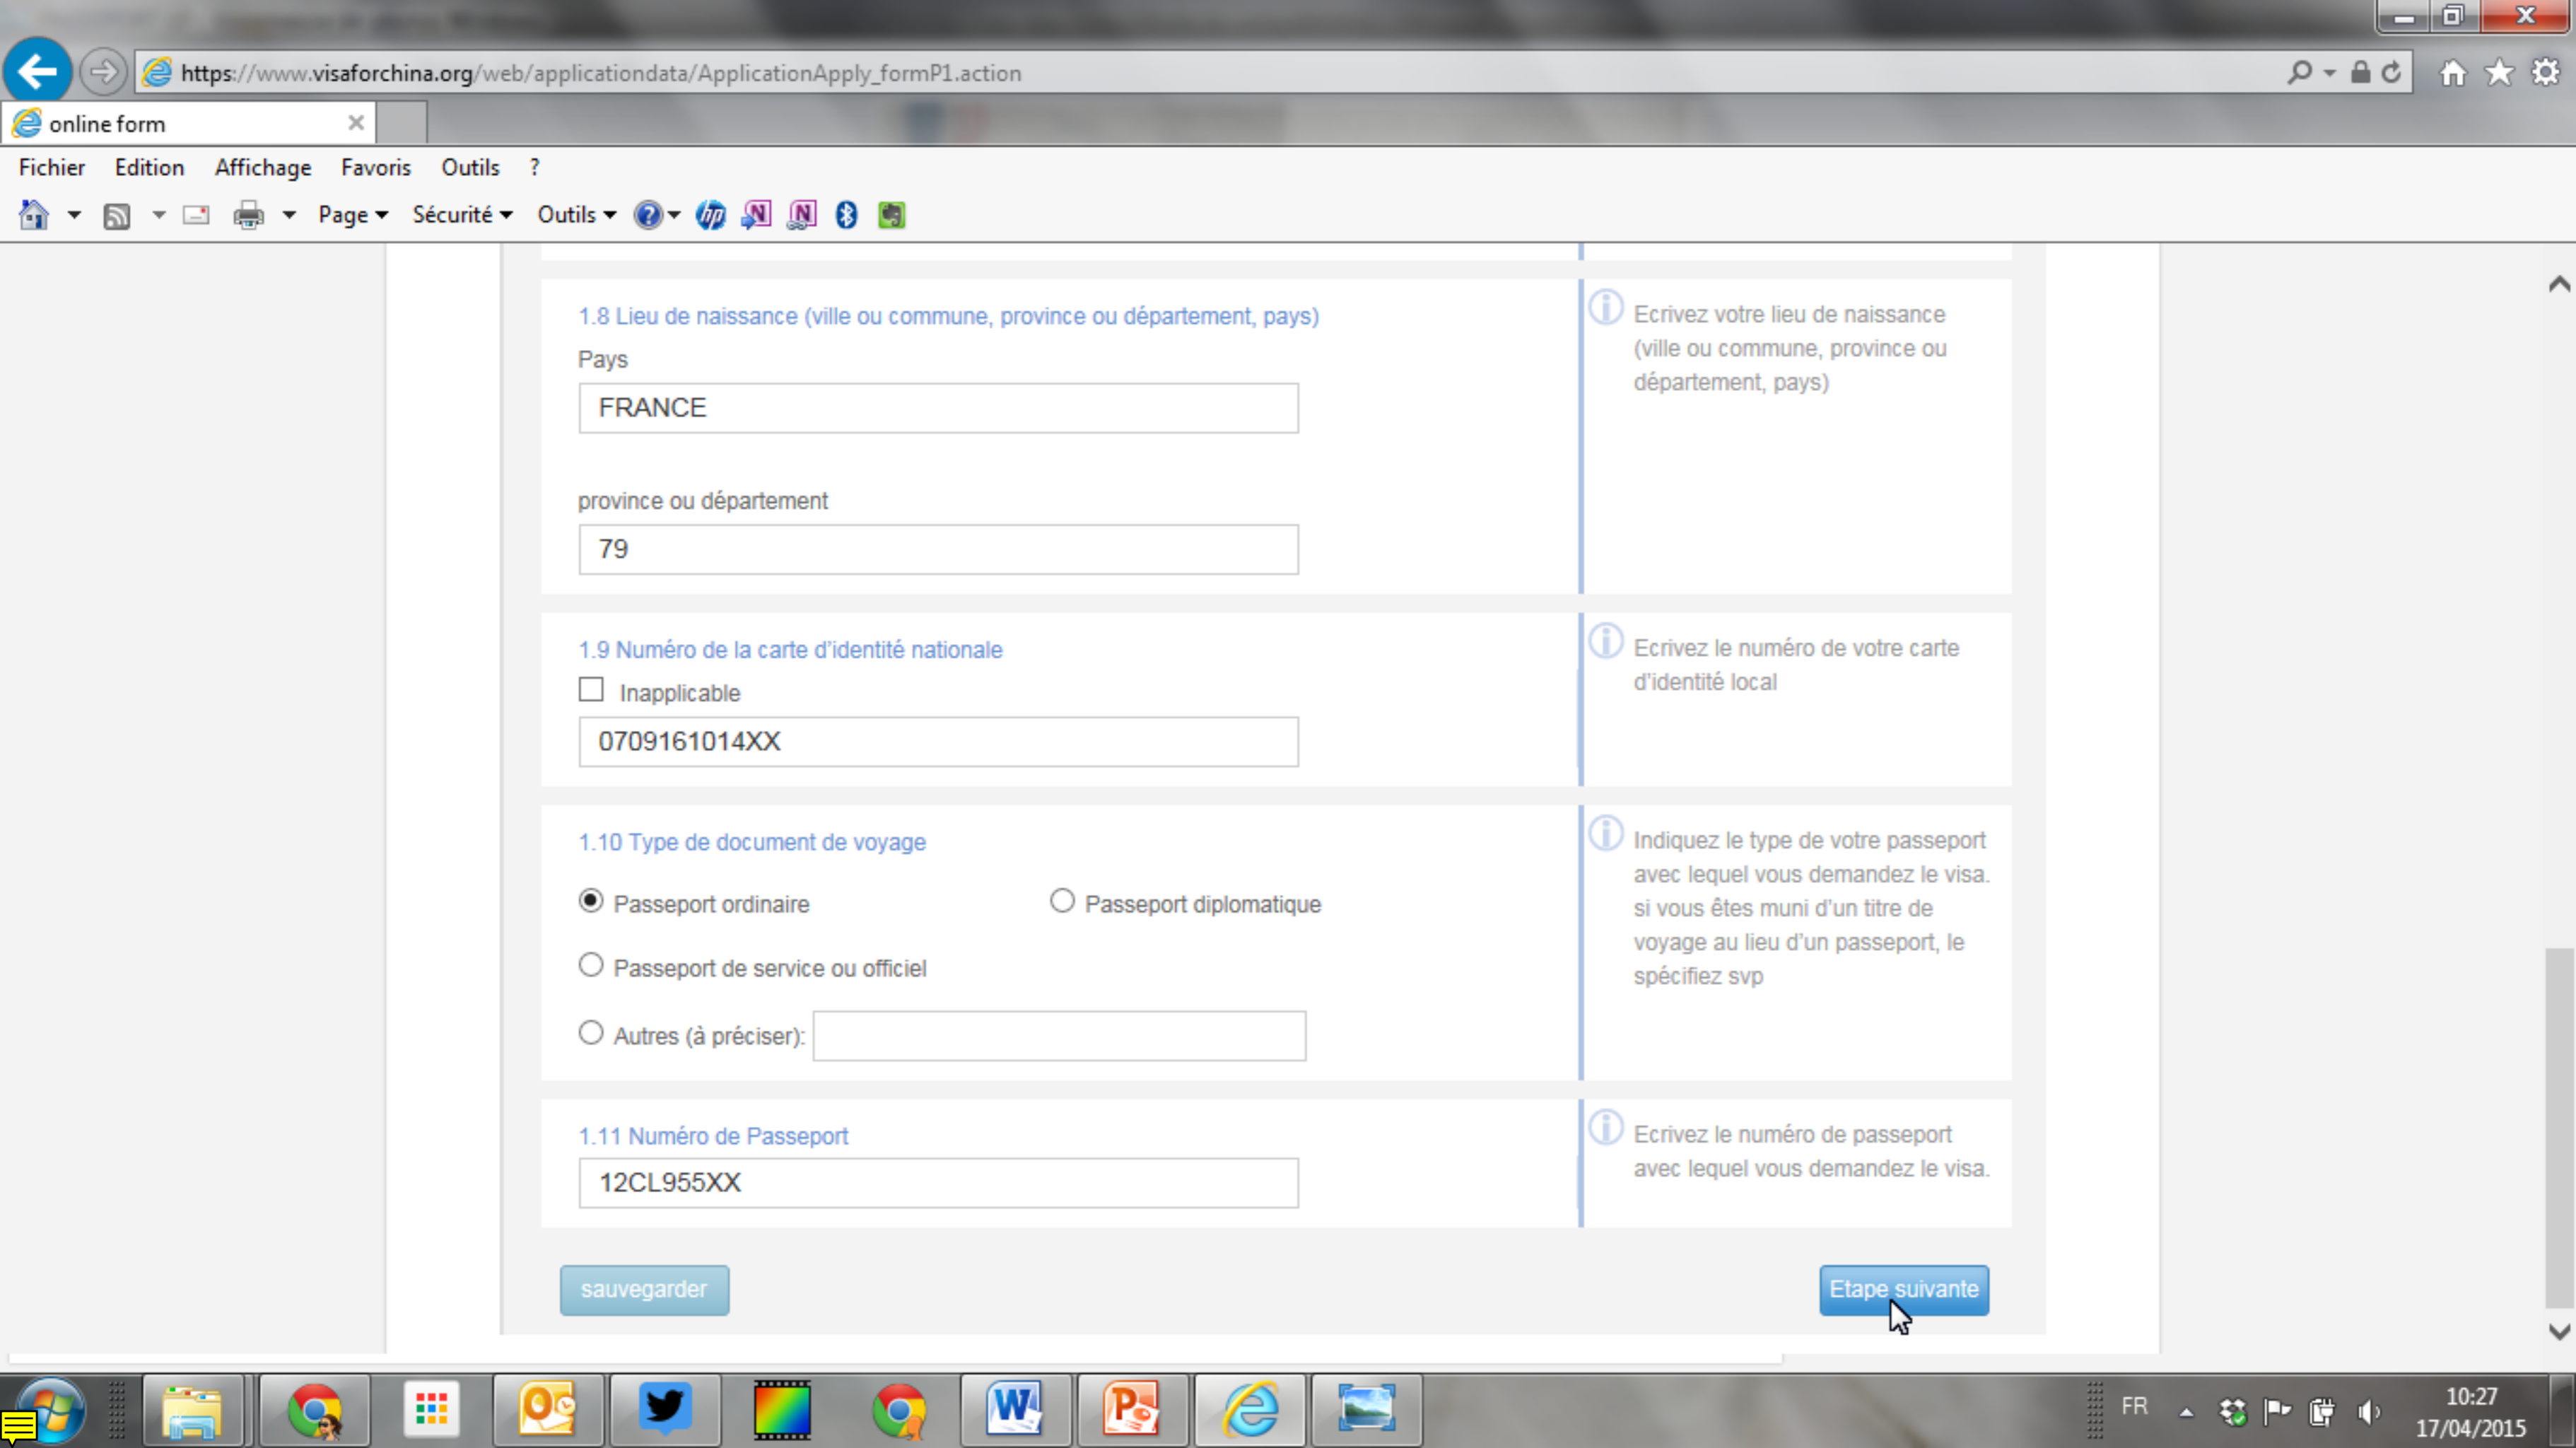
https://www.visaforchina.org/web/applicationdata/ApplicationApply_formP1.action

online form

Fichier Edition Affichage Favoris Outils ?

Page Sécurité Outils

1.8 Lieu de naissance (ville ou commune, province ou département, pays)

Pays

FRANCE

province ou département

79

Ecrivez votre lieu de naissance (ville ou commune, province ou département, pays)

1.9 Numéro de la carte d'identité nationale

Inapplicable

0709161014XX

Ecrivez le numéro de votre carte d'identité local

1.10 Type de document de voyage

Passeport ordinaire

Passeport diplomatique

Passeport de service ou officiel

Autres (à préciser):

Indiquez le type de votre passeport avec lequel vous demandez le visa. si vous êtes muni d'un titre de voyage au lieu d'un passeport, le spécifiez svp

1.11 Numéro de Passeport

12CL955XX

Ecrivez le numéro de passeport avec lequel vous demandez le visa.

sauvegarder

Etape suivante

FR

10:27
17/04/2015